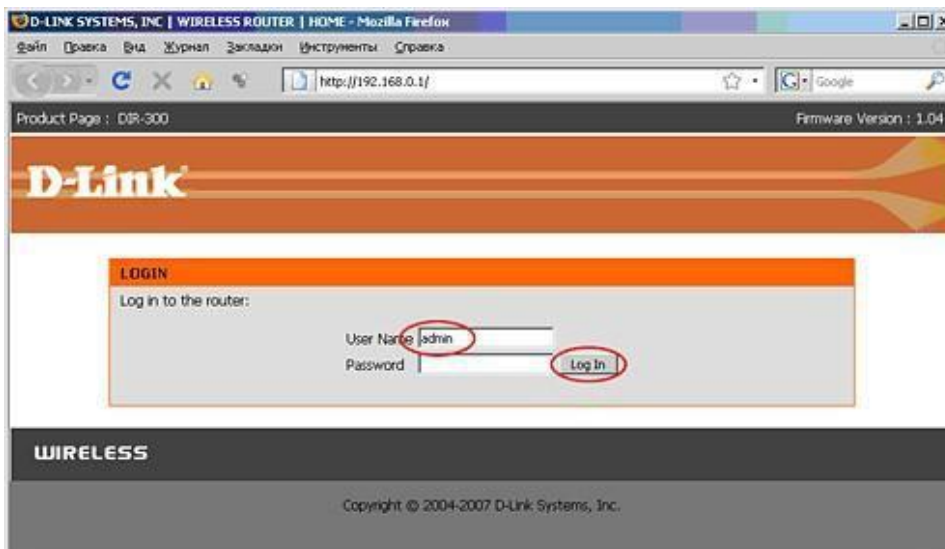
D-LINK SYSTEMS, INC | WIRELESS ROUTER | HOME - Mozilla Firefox

Файл Правка Вид Журнал Закладки Инструменты Справка

http://192.168.0.1/

Google

Product Page : DIR-300

Firmware Version : 1.04

D-Link

LOGIN

Log in to the router:

User Name admin

Password

Log In

WIRELESS

Copyright © 2004-2007 D-Link Systems, Inc.